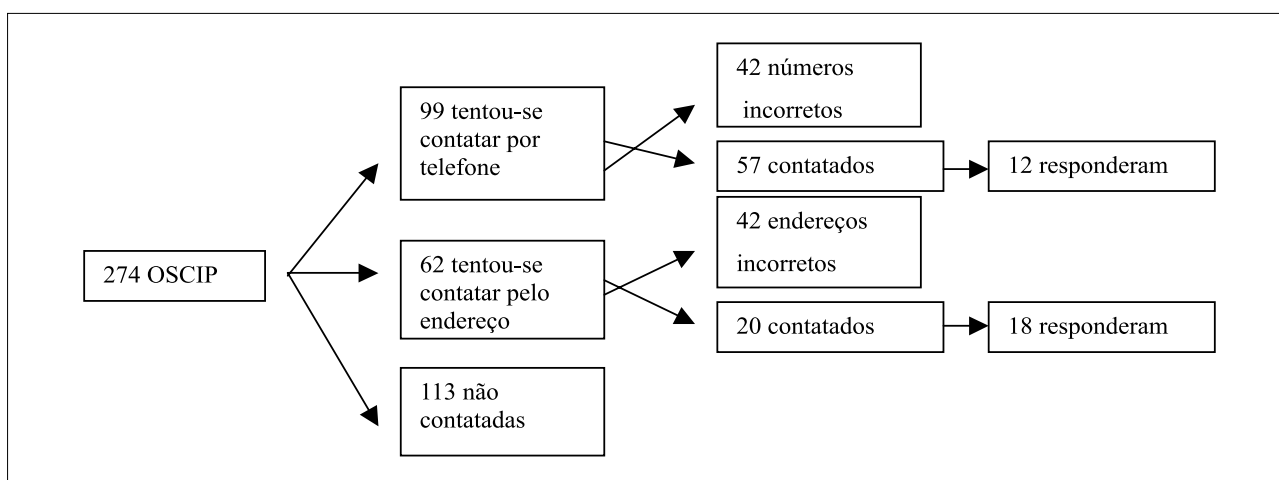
274 OSCIP

99 tentou-se contatar por telefone

62 tentou-se contatar pelo endereço

113 não contatadas

42 números incorretos

57 contatados

12 responderam

42 endereços incorretos

20 contatados

18 responderam